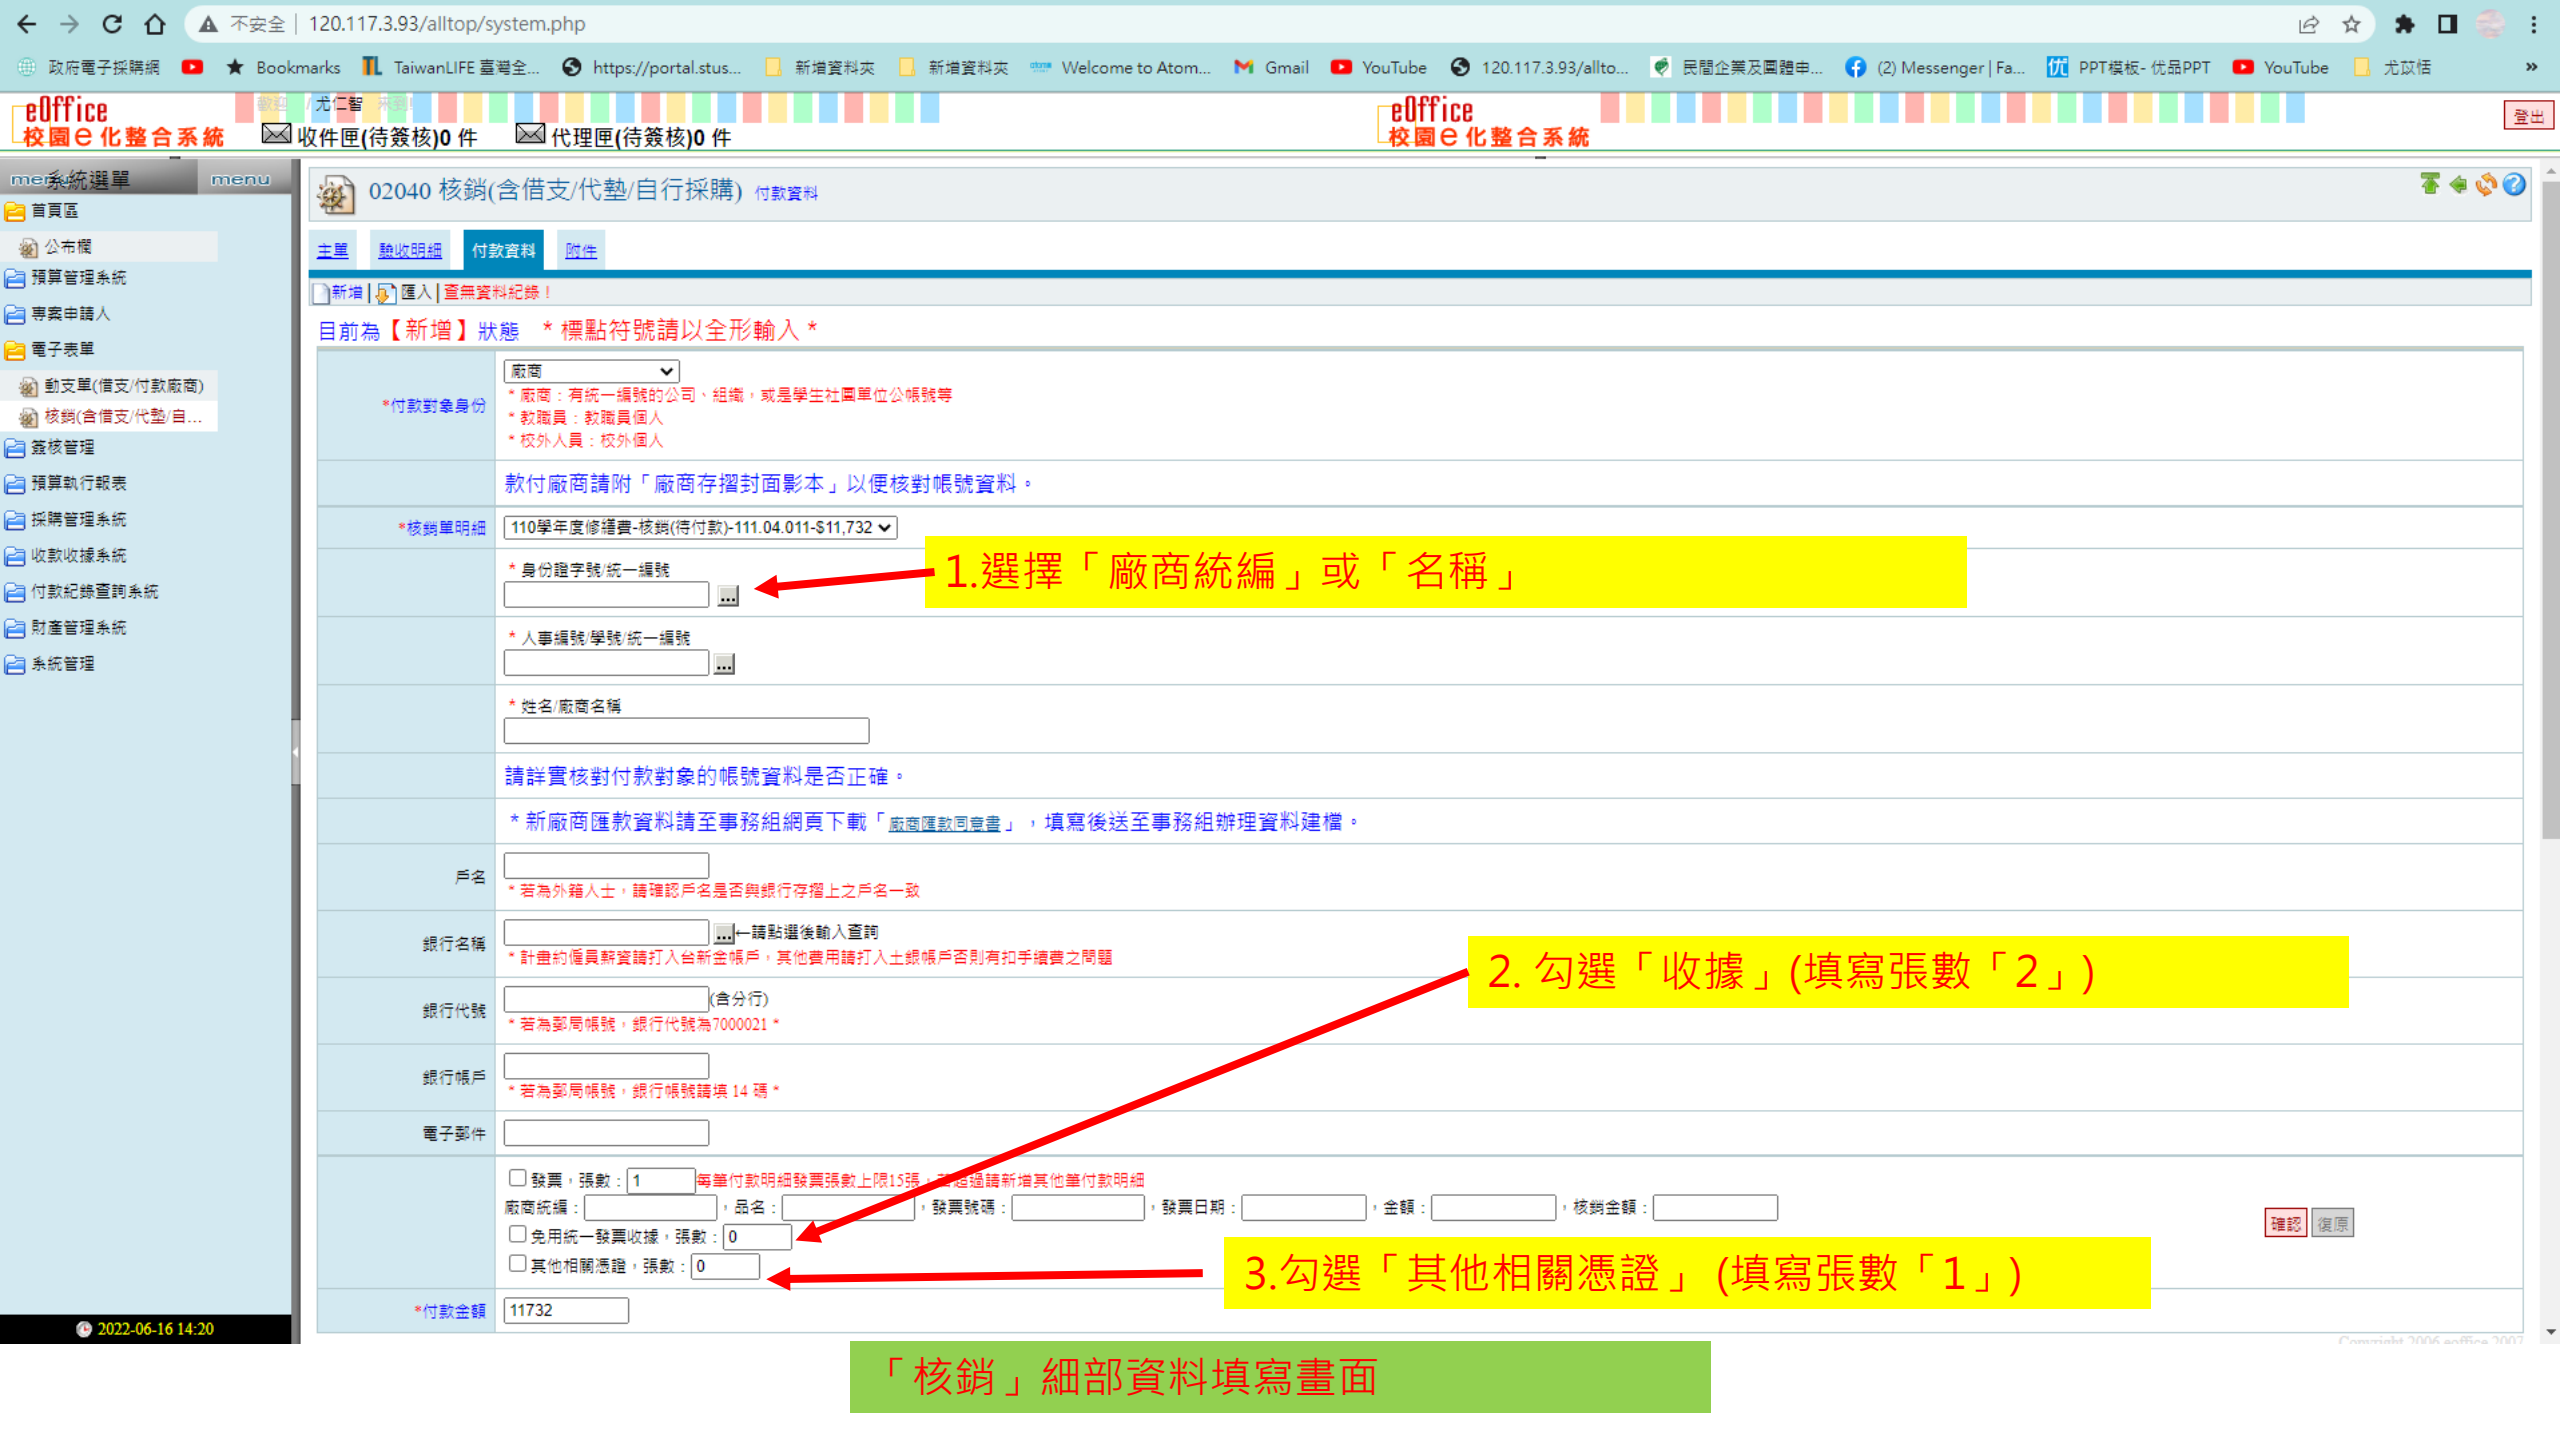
不安全 | 120.117.3.93/alltop/system.php

政府電子採購網 Bookmarks TaiwanLIFE 臺灣全... https://portal.stus... 新增資料夾 新增資料夾 Welcome to Atom... Gmail YouTube 120.117.3.93/allto... 民間企業及團體申... (2) Messenger | Fa... PPT模板- 优品PPT YouTube 尤苡恬

eOffice 校園e化整合系統 尤仁智 收件匣(待簽核)0 件 代理匣(待簽核)0 件

eOffice 校園e化整合系統

登出

系統選單 menu

首頁區
公布欄
預算管理系統
專案申請人
電子表單
動支單(借支/付款廠商)
核銷(含借支/代墊/自...
簽核管理
預算執行報表
採購管理系統
收款收據系統
付款紀錄查詢系統
財產管理系統
系統管理

2022-06-16 14:20

02040 核銷(含借支/代墊/自行採購) 付款資料

主單 驗收明細 付款資料 附件

新增 | 匯入 | 查無資料紀錄！

目前為【新增】狀態 * 標點符號請以全形輸入 *

*付款對象身份 廠商
* 廠商：有統一編號的公司、組織，或是學生社團單位公帳號等
* 教職員：教職員個人
* 校外人員：校外個人

款付廠商請附「廠商存摺封面影本」以便核對帳號資料。

*核銷單明細 110學年度修繕費-核銷(待付款)-111.04.011-$11,732

* 身份證字號/統一編號

1.選擇「廠商統編」或「名稱」

* 人事編號/學號/統一編號

* 姓名/廠商名稱

請詳實核對付款對象的帳號資料是否正確。

* 新廠商匯款資料請至事務組網頁下載「廠商匯款同意書」，填寫後送至事務組辦理資料建檔。

戶名
* 若為外籍人士，請確認戶名是否與銀行存摺上之戶名一致

銀行名稱 ←請點選後輸入查詢
* 計畫約僱員薪資請打入台新金帳戶，其他費用請打入土銀帳戶否則有扣手續費之問題

2. 勾選「收據」(填寫張數「2」)

銀行代號 (含分行)
* 若為郵局帳號，銀行代號為7000021 *

銀行帳戶
* 若為郵局帳號，銀行帳號請填 14 碼 *

電子郵件

發票，張數：1 每筆付款明細發票張數上限15張，超過請新增其他筆付款明細
廠商統編：，品名：，發票號碼：，發票日期：，金額：，核銷金額：
免用統一發票收據，張數：0
其他相關憑證，張數：0

確認 復原

3.勾選「其他相關憑證」(填寫張數「1」)

*付款金額 11732

「核銷」細部資料填寫畫面